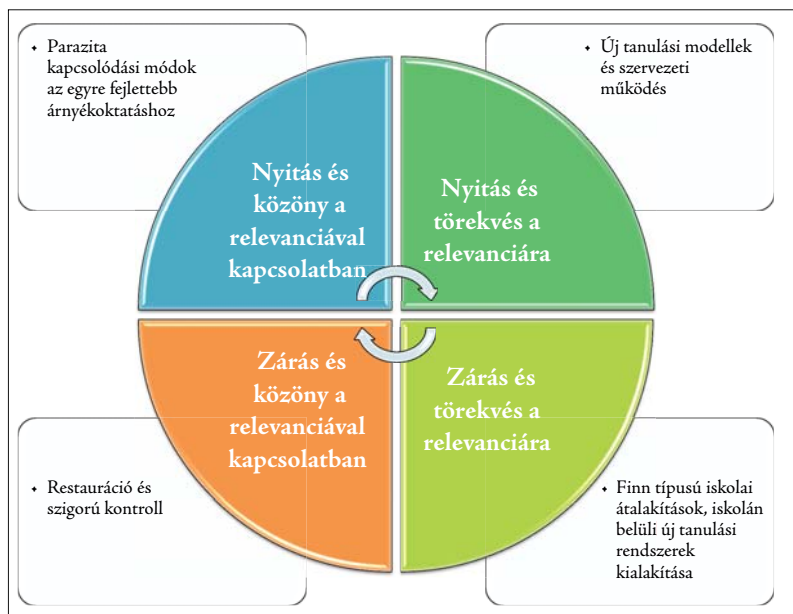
- Parazita kapcsolódási módok az egyre fejlettebb árnyékoktatáshoz

- Új tanulási modellek és szervezeti működés

Nyitás és közöny a relevanciával kapcsolatban

Nyitás és törekvés a relevanciára

Zárás és közöny a relevanciával kapcsolatban

Zárás és törekvés a relevanciára

- Restauráció és szigorú kontroll

- Finn típusú iskolai átalakítások, iskolán belüli új tanulási rendszerek kialakítása